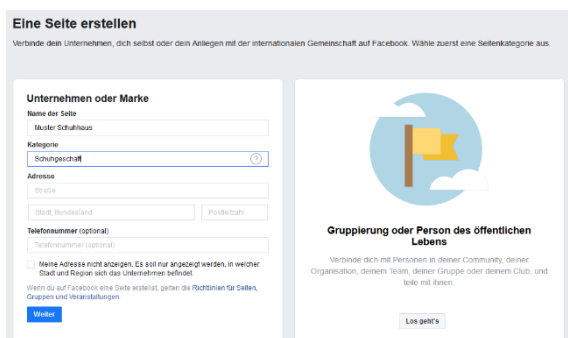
Eine Seite erstellen

Verbinde dein Unternehmen, dich selbst oder dein Anliegen mit der internationalen Gemeinschaft auf Facebook. Wähle zuerst eine Seitenkategorie aus.

Unternehmen oder Marke

Name der Seite

Muster Schuhhaus

Kategorie

Schuhgeschäft

Adresse

Straße

Stadt, Bundesland

Postleitzahl

Telefonnummer (optional)

Telefonnummer (optional)

Meine Adresse nicht anzeigen. Es soll nur angezeigt werden, in welcher Stadt und Region sich das Unternehmen befindet.

Wenn du auf Facebook eine Seite erstellst, gelten die Richtlinien für Seiten, Gruppen und Veranstaltungen

Weiter

Gruppierung oder Person des öffentlichen Lebens

Verbinde dich mit Personen in deiner Community, deiner Organisation, deinem Team, deiner Gruppe oder deinem Club, und teile mit ihnen.

Los geht's